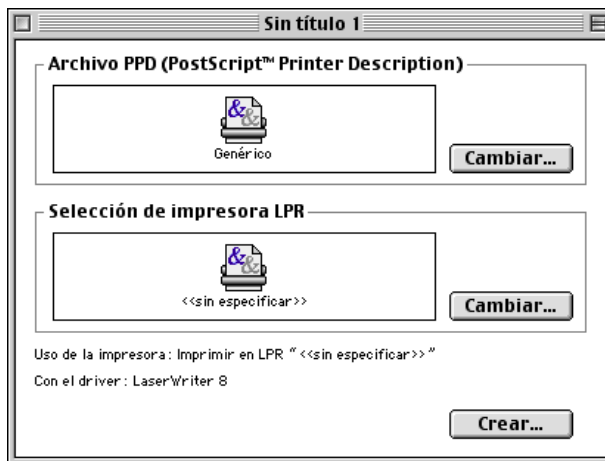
Sin título 1

Archivo PPD (PostScript™ Printer Description)

Genérico

Cambiar...

Selección de impresora LPR

<<sin especificar>>

Cambiar...

Uso de la impresora: Imprimir en LPR "<<sin especificar>>"

Con el driver: LaserWriter 8

Crear...